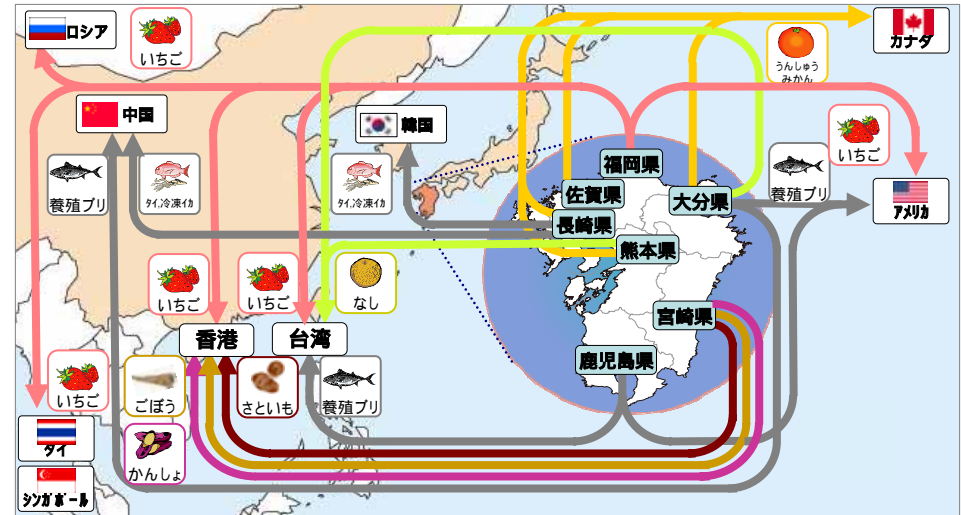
ロシア
いちご
カナダ
うんしゅうみかん
中国
韓国
いちご
福岡県
養殖ブリ
タイ,冷凍イカ
タイ,冷凍イカ
佐賀県
大分県
養殖ブリ
アメリカ
長崎県
熊本県
いちご
いちご
なし
香港
台湾
宮崎県
鹿児島県
いちご
ごぼう
さといも
養殖ブリ
タイ
かんしょ
シンガポール